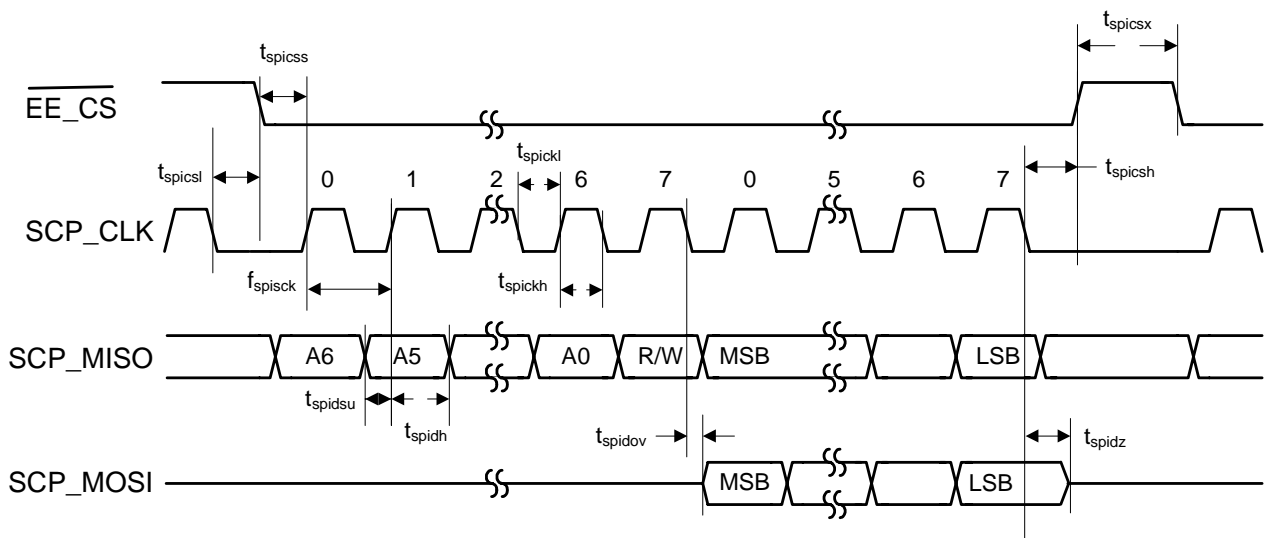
$t_{spicsx}$

$t_{spicss}$

$\overline{EE\_CS}$

$t_{spickl}$

$t_{spicsl}$ 0 1 2 6 7 0 5 6 7 $t_{spicsh}$

SCP_CLK

$f_{spisck}$

$t_{spickh}$

SCP_MISO A6 A5 A0 R/W MSB LSB

$t_{spidsu}$

$t_{spidh}$

$t_{spidov}$

$t_{spidz}$

SCP_MOSI MSB LSB